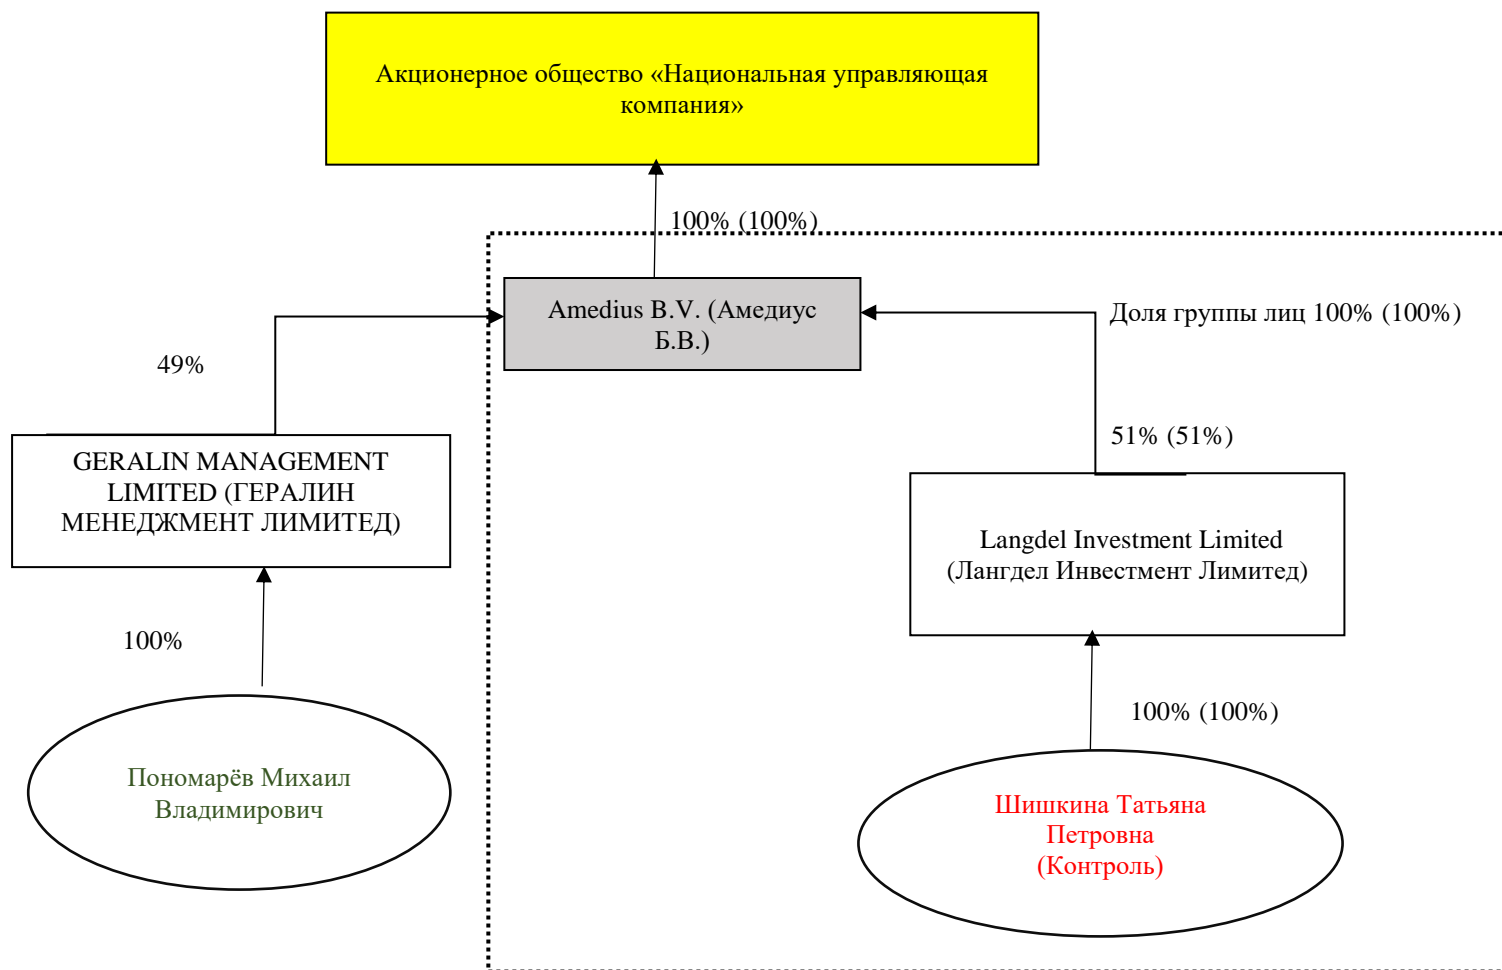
Акционерное общество «Национальная управляющая компания»

100% (100%)

Amedius B.V. (Амедиус Б.В.)

Доля группы лиц 100% (100%)

49%

51% (51%)

GERALIN MANAGEMENT LIMITED (ГЕРАЛИН МЕНЕДЖМЕНТ ЛИМИТЕД)

Langdel Investment Limited (Лангдел Инвестмент Лимитед)

100%

100% (100%)

Пономарёв Михаил Владимирович

Шишкина Татьяна Петровна (Контроль)